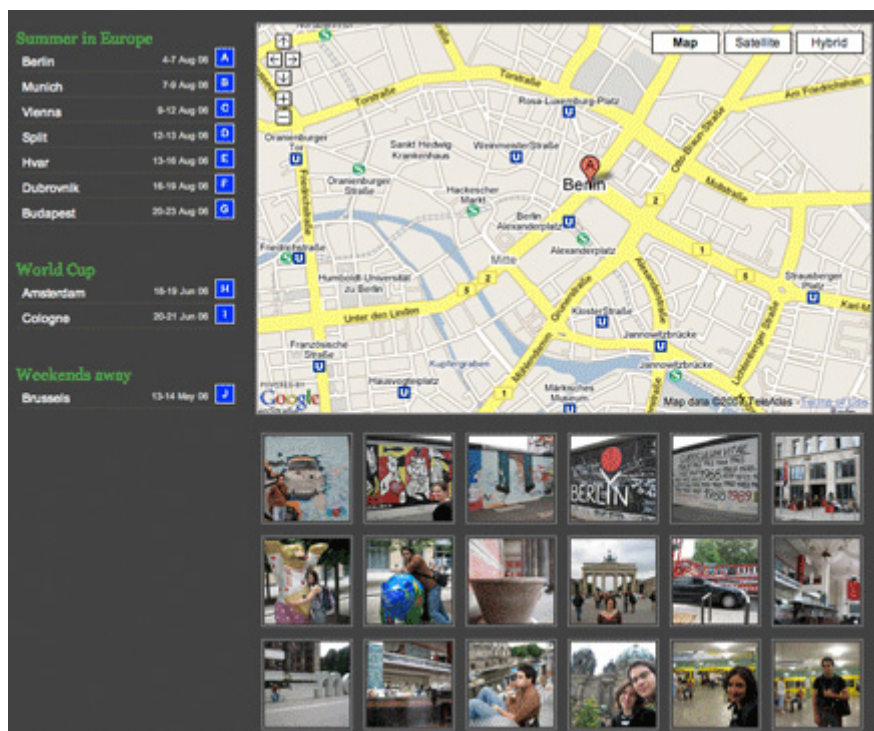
Summer in Europe

Berlin 4-7 Aug 06 A

Munich 7-9 Aug 06 B

Vienna 9-12 Aug 06 C

Split 12-13 Aug 06 D

Hvar 13-16 Aug 06 E

Dubrovnik 16-19 Aug 06 F

Budapest 20-23 Aug 06 G

World Cup

Amsterdam 18-19 Jun 06 H

Cologne 20-21 Jun 06 I

Weekends away

Brussels 13-14 May 06 J

Map Satellite Hybrid

Torstraße

Rosa-Luxemburg-Platz

Am Friedrichshain

Oranienburger Tor

Sankt Hedwig Krankenhaus

Weinmeisterstraße

Otto-Braun-Straße

Mollstraße

Oranienburger Straße

Hackescher Markt

Berlin

Friedrichstraße

Berlin Alexanderplatz

Alexanderplatz

Mitte

Humboldt-Universität zu Berlin

Strausberger Platz

Karl-M

Unter den Linden

Klosterstraße

Jannowitzbrücke

Französische Straße

Kupfergraben

Hausvogteiplatz

Märkisches Museum

Mühlendamm

Grunerstraße

Alexanderstraße

Lichtenberger Straße

Friedrichstraße

1

2

5

6

POWERED BY Google

Map data ©2007 TeleAtlas - Terms of Use

BERLIN

1989